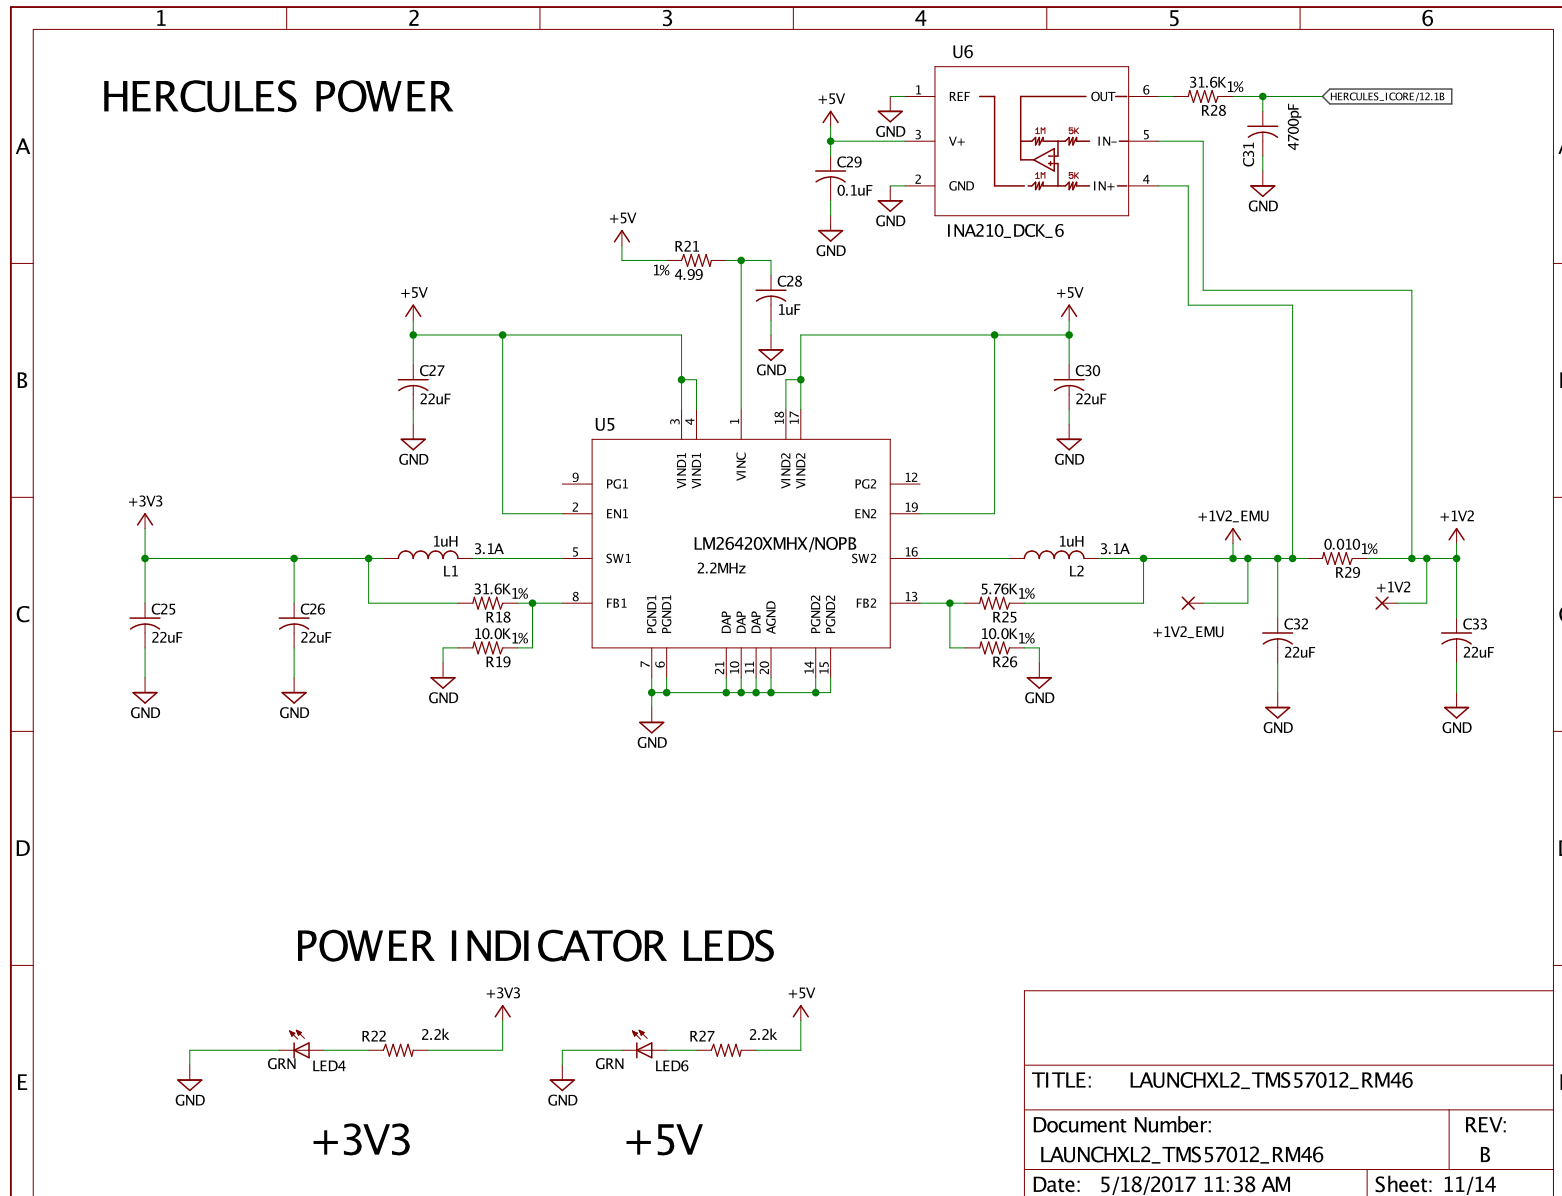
1 2 3 4 5 6

A B C D E

HERCULES POWER

U6
+5V
1 REF
GND
3 V+
C29
0.1uF
2 GND
GND
GND
OUT 6
IN- 5
IN+ 4
1M 5K
1M 5K
INA210_DCK_6
31.6K 1%
R28
HERCULES_ICORE/12.1B
C31
4700pF
GND

+5V
R21
1% 4.99
C28
1uF
GND

+5V
C27
22uF
GND

+5V
C30
22uF
GND

U5
3 4 1 18 17
VIND1 VIND1 VINC VIND2 VIND2
9 PG1
2 EN1
5 SW1
8 FB1
PG2 12
EN2 19
SW2 16
FB2 13
LM26420XMHX/NOPB
2.2MHz
PGND1 PGND1 DAP DAP DAP AGND PGND2 PGND2
7 6 21 10 11 20 14 15
GND

+3V3
1uH
L1
3.1A
31.6K 1%
R18
10.0K 1%
R19
GND
C25
22uF
GND
C26
22uF
GND

1uH
L2
3.1A
5.76K 1%
R25
10.0K 1%
R26
GND
+1V2_EMU
+1V2_EMU
0.010 1%
R29
+1V2
+1V2
C32
22uF
GND
C33
22uF
GND

POWER INDICATOR LEDS

+3V3
R22 2.2k
GRN LED4
GND
+5V
R27 2.2k
GRN LED6
GND

+3V3
+5V

TITLE: LAUNCHXL2_TMS57012_RM46
Document Number:
LAUNCHXL2_TMS57012_RM46
REV:
B
Date: 5/18/2017 11:38 AM
Sheet: 11/14